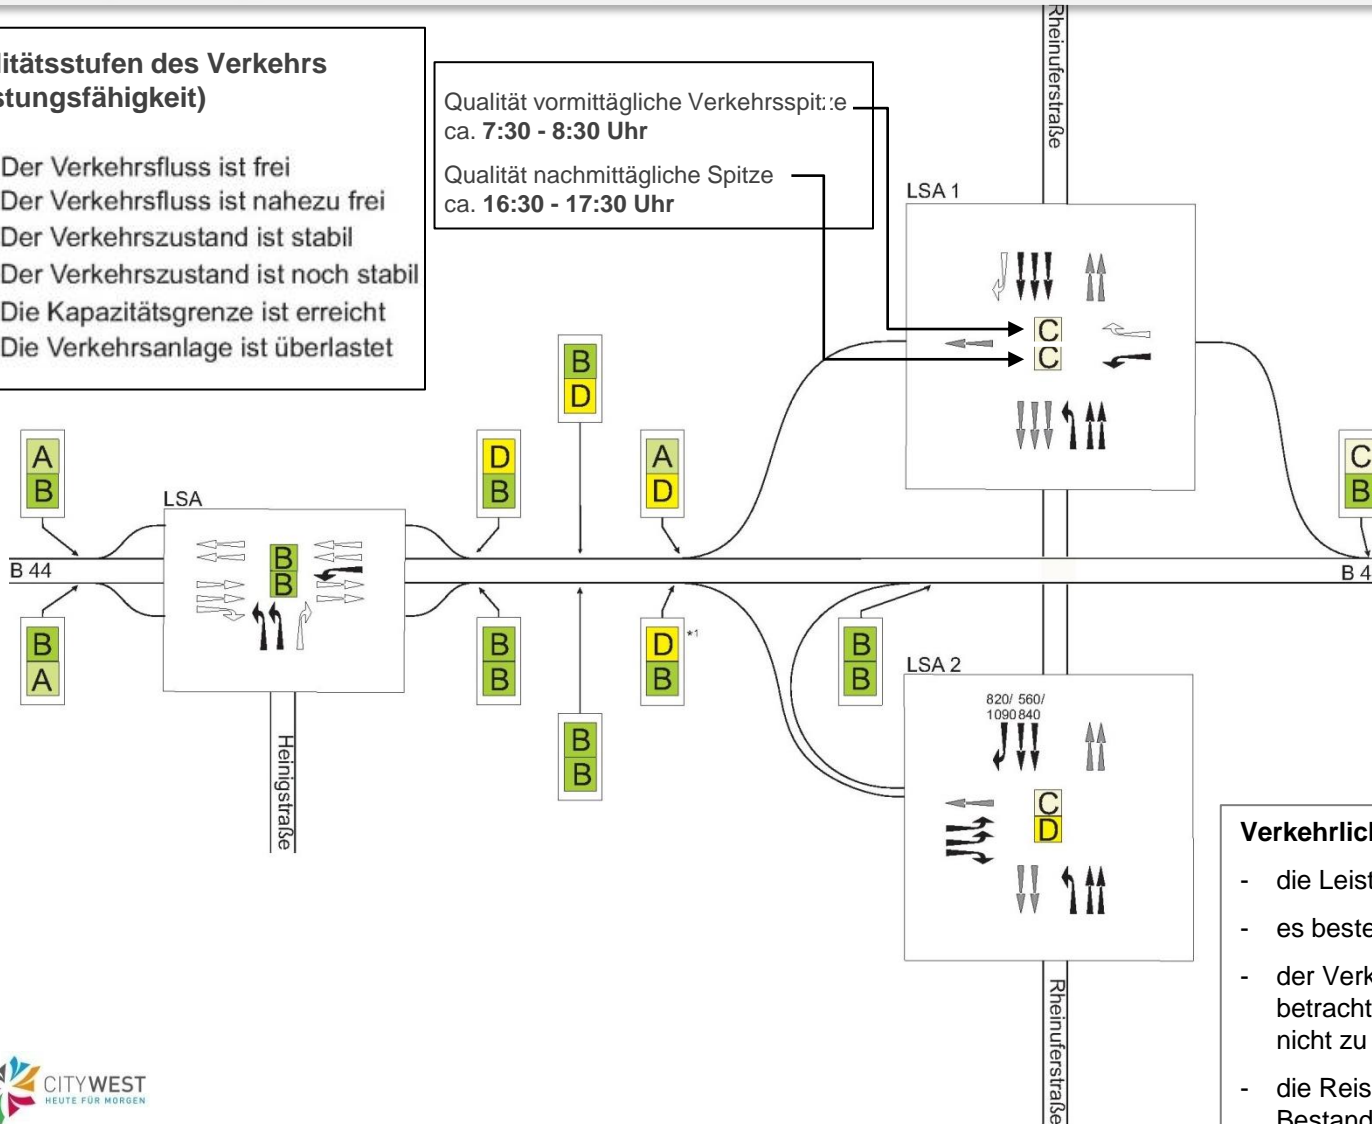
litätsstufen des Verkehrs
stungsfähigkeit)

Der Verkehrsfluss ist frei
Der Verkehrsfluss ist nahezu frei
Der Verkehrszustand ist stabil
Der Verkehrszustand ist noch stabil
Die Kapazitätsgrenze ist erreicht
Die Verkehrsanlage ist überlastet

Qualität vormittägliche Verkehrsspit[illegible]e
ca. **7:30 - 8:30 Uhr**

Qualität nachmittägliche Spitze
ca. **16:30 - 17:30 Uhr**

Rheinuferstraße

LSA 1

C
C

A
B

LSA

B
B

B 44

B
A

D
B

B
D

A
D

B
B

D
B
*1

B
B

Heinigstraße

B
B

LSA 2

820/ 560/
1090 840

C
D

C
B

B 4

Rheinuferstraße

**Verkehrlich**
- die Leist
- es beste
- der Verk betracht nicht zu
- die Reis Bestand

CITYWEST
HEUTE FÜR MORGEN